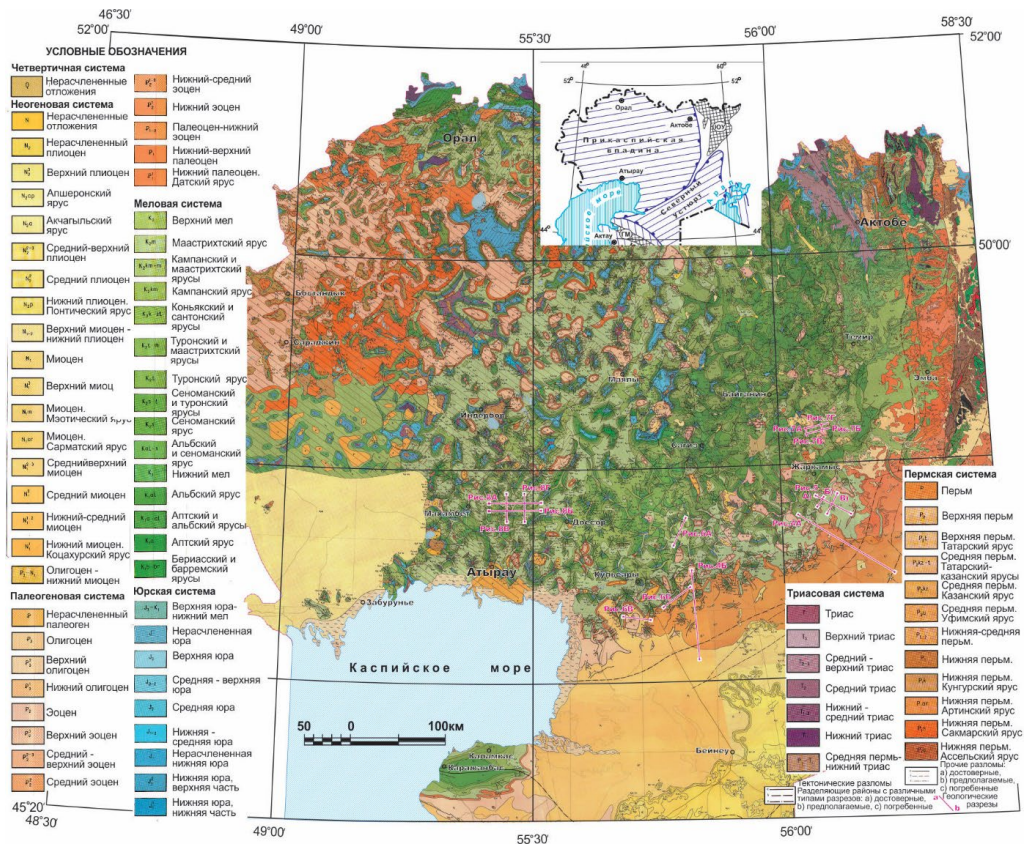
46°30′
52°00′
49°00′
55°30′
56°00′
58°30′
52°00′

УСЛОВНЫЕ ОБОЗНАЧЕНИЯ

Четвертичная система
Q Нерасчлененные отложения

Неогеновая система
N Нерасчлененные отложения
$N_2$ Нерасчлененный плиоцен
$N_2^3$ Верхний плиоцен
$N_2ap$ Апшеронский ярус
$N_2ak$ Акчагыльский ярус
$N_2^{2-3}$ Средний-верхний плиоцен
$N_2^2$ Средний плиоцен
$N_2p$ Нижний плиоцен. Понтический ярус
$N_{1-2}$ Верхний миоцен - нижний плиоцен
$N_1$ Миоцен
$N_1^3$ Верхний миоц
$N_1m$ Миоцен. Мэотический ярус
$N_1sr$ Миоцен. Сарматский ярус
$N_1^{2-3}$ Средний-верхний миоцен
$N_1^2$ Средний миоцен
$N_1^{1-2}$ Нижний-средний миоцен
$N_1^1$ Нижний миоцен. Коцахурский ярус
$P_3-N_1$ Олигоцен - нижний миоцен

Палеогеновая система
P Нерасчлененный палеоген
$P_3$ Олигоцен
$P_3^2$ Верхний олигоцен
$P_3^1$ Нижний олигоцен
$P_2$ Эоцен
$P_2^3$ Верхний эоцен
$P_2^{2-3}$ Средний - верхний эоцен
$P_2^2$ Средний эоцен
$P_2^{1-2}$ Нижний-средний эоцен
$P_2^1$ Нижний эоцен
$P_{1-2}$ Палеоцен-нижний эоцен
$P_1$ Нижний-верхний палеоцен
$P_1^1$ Нижний палеоцен. Датский ярус

Меловая система
$K_2$ Верхний мел
$K_2m$ Маастрихтский ярус
$K_2km-m$ Кампанский и маастрихтский ярусы
$K_2km$ Кампанский ярус
$K_2k-s$ Коньякский и сантонский ярусы
$K_2t-m$ Туронский и маастрихтский ярусы
$K_2t$ Туронский ярус
$K_2s-t$ Сеноманский и туронский ярусы
$K_2s$ Сеноманский ярус
$K_1al-s$ Альбский и сеноманский ярус
$K_1$ Нижний мел
$K_1al$ Альбский ярус
$K_1a-al$ Аптский и альбский ярусы
$K_1a$ Аптский ярус
$K_1b-br$ Бериасский и барремский ярусы

Юрская система
$J_3-K_1$ Верхняя юра-нижний мел
J Нерасчлененная юра
$J_3$ Верхняя юра
$J_{2-3}$ Средняя - верхняя юра
$J_2$ Средняя юра
$J_{1-2}$ Нижняя - средняя юра
$J_1$ Нерасчлененная нижняя юра
$J_1^2$ Нижняя юра, верхняя часть
$J_1^1$ Нижняя юра, нижняя часть

Орал
Актобе
Прикаспийская впадина
Атырау
Каспийское море
Северный Устюрт
Актау
50°00′
Бозшаколь
Тайпак
Индербор
Жаркамыс
Доссор
Кульсары
Забурунье
Бейнеу
Эмба
50
0
100км

Пермская система
P Пермь
$P_2$ Верхняя пермь
$P_2t$ Верхняя пермь. Татарский ярус
$P_2kz-t$ Средняя пермь. Татарский-казанский ярусы
$P_2kz$ Средняя пермь. Казанский ярус
$P_2u$ Средняя пермь. Уфимский ярус
$P_{1-2}$ Нижняя-средняя пермь
$P_1$ Нижняя пермь.
$P_1k$ Нижняя пермь. Кунгурский ярус
$P_1ar$ Нижняя пермь. Артинский ярус
$P_1s$ Нижняя пермь. Сакмарский ярус
$P_1as$ Нижняя пермь. Ассельский ярус

Триасовая система
T Триас
$T_3$ Верхний триас
$T_{2-3}$ Средний - верхний триас
$T_2$ Средний триас
$T_{1-2}$ Нижний - средний триас
$T_1$ Нижний триас
$P_2-T_1$ Средняя пермь-нижний триас

Тектонические разломы
Разделяющие районы с различными типами разрезов: а) достоверные, b) предполагаемые, с) погребенные
Прочие разломы: а) достоверные, b) предполагаемые, с) погребенные
Геологические разрезы

45°20′
48°30′
49°00′
55°30′
56°00′